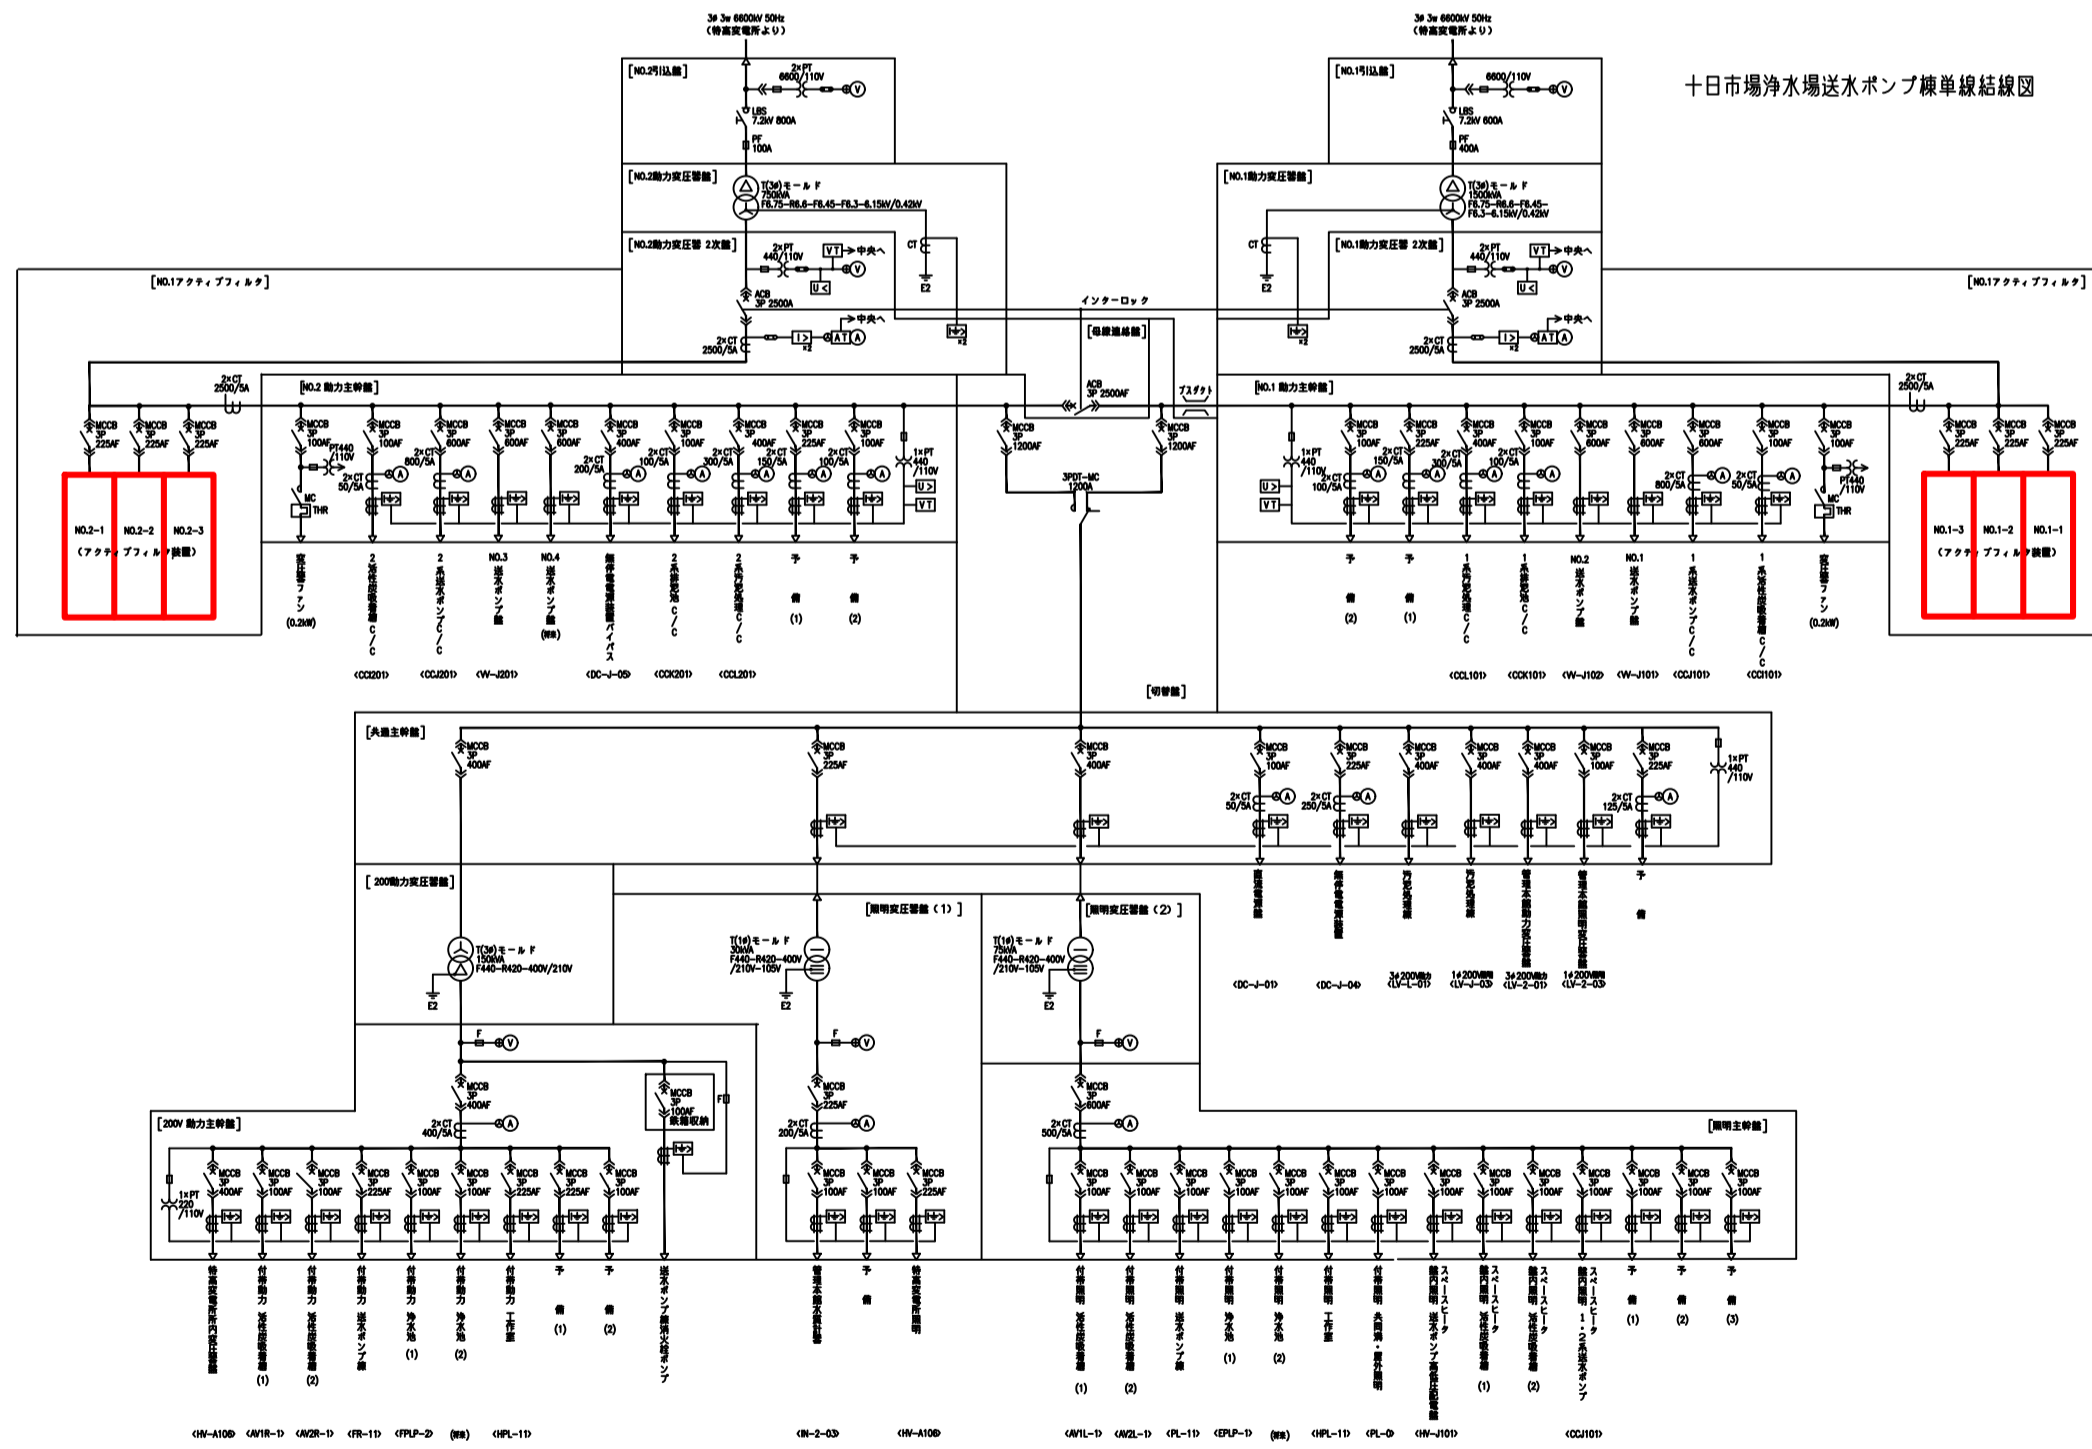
十日市場浄水場送水ポンプ棟単線結線図

3φ 3w 6600kV 50Hz
(特高変電所より)

3φ 3w 6600kV 50Hz
(特高変電所より)

[NO.2引込盤]
2×PT
6600/110V
LBS
7.2kV 600A
PF
100A

[NO.1引込盤]
6600/110V
LBS
7.2kV 600A
PF
400A

[NO.2動力変圧器盤]
T(3φ)モールド
750kVA
F6.75-R6.6-F6.45-F6.3-6.15kV/0.42kV

[NO.1動力変圧器盤]
T(3φ)モールド
1500kVA
F6.75-R6.6-F6.45-F6.3-6.15kV/0.42kV

[NO.2動力変圧器 2次盤]
2×PT
440/110V
VT 中央へ
ACB
3P 2500A
2×CT
2500/5A
AT 中央へ
CT
E2

[NO.1動力変圧器 2次盤]
2×PT
440/110V
VT 中央へ
ACB
3P 2500A
2×CT
2500/5A
AT 中央へ
CT
E2

[NO.1アクティブフィルタ]
[NO.1アクティブフィルタ]

インターロック
[母線連絡盤]
ACB
3P 2500AF
ブスダクト

[NO.2 動力主幹盤]
[NO.1 動力主幹盤]

2×CT
2500/5A

MCCB 3P 225AF
NO.2-1 NO.2-2 NO.2-3
(アクティブフィルタ装置)

NO.1-3 NO.1-2 NO.1-1
(アクティブフィルタ装置)

MCCB 3P 1200AF
3PDT-MC
1200A
[切替盤]

変圧器ファン (0.2kW)
2系沈砂池設備C/C <CCI201>
2系送水ポンプC/C <CCJ201>
NO.3 送水ポンプ盤 <W-J201>
NO.4 送水ポンプ盤 (将来)
無停電電源装置バイパス <DC-J-05>
2系沈殿池C/C <CCK201>
2系ろ過池C/C <CCL201>
予備 (1)
予備 (2)

予備 (2)
予備 (1)
1系ろ過池C/C <CCL101>
1系沈殿池C/C <CCK101>
NO.2 送水ポンプ盤 <W-J102>
NO.1 送水ポンプ盤 <W-J101>
1系送水ポンプC/C <CCJ101>
1系沈砂池設備C/C <CCI101>
変圧器ファン (0.2kW)

[共通主幹盤]
MCCB 3P 400AF
MCCB 3P 225AF
MCCB 3P 400AF
1×PT 440/110V
2×CT 50/5A
2×CT 250/5A
2×CT 125/5A
直流電源装置 <DC-J-01>
無停電電源装置 <DC-J-04>
3φ200V動力 <LV-L-01>
1φ200V照明 <LV-J-03>
3φ200V動力 <LV-2-01>
1φ200V照明 <LV-2-03>
予備

[200V動力変圧器盤]
T(3φ)モールド
150kVA
F440-R420-400V/210V
E2

[照明変圧器盤(1)]
T(1φ)モールド
30kVA
F440-R420-400V
/210V-105V
E2

[照明変圧器盤(2)]
T(1φ)モールド
75kVA
F440-R420-400V
/210V-105V
E2

[200V 動力主幹盤]
MCCB 3P 400AF
2×CT 400/5A
MCCB 3P 100AF 乾燥収納
1×PT 220/110V
特高変電所内変圧器盤 <HV-A106>
付帯動力 沈砂池設備(1) <AV1R-1>
付帯動力 沈砂池設備(2) <AV2R-1>
付帯動力 送水ポンプ棟 <FR-11>
付帯動力 浄水池(1) <FPLP-2>
付帯動力 浄水池(2) (将来)
付帯動力 工作室 <HPL-11>
予備 (1)
予備 (2)
送水ポンプ棟消火栓ポンプ

MCCB 3P 225AF
2×CT 200/5A
管理本館水質試験 <IN-2-03>
予備
特高変電所照明 <HV-A106>

[照明主幹盤]
MCCB 3P 600AF
2×CT 500/5A
付帯照明 沈砂池設備(1) <AV1L-1>
付帯照明 沈砂池設備(2) <AV2L-1>
付帯照明 送水ポンプ棟 <PL-11>
付帯照明 浄水池(1) <EPLP-1>
付帯照明 浄水池(2) (将来)
付帯照明 工作室 <HPL-11>
付帯照明 共同溝・屋外照明 <PL-0>
スペースヒータ 盤内照明 送水ポンプ・高圧受電設備 <HV-J101>
スペースヒータ 盤内照明 沈砂池設備(1)
スペースヒータ 盤内照明 沈砂池設備(2)
スペースヒータ 盤内照明 1・2系送水ポンプ <CCJ101>
予備 (1)
予備 (2)
予備 (3)